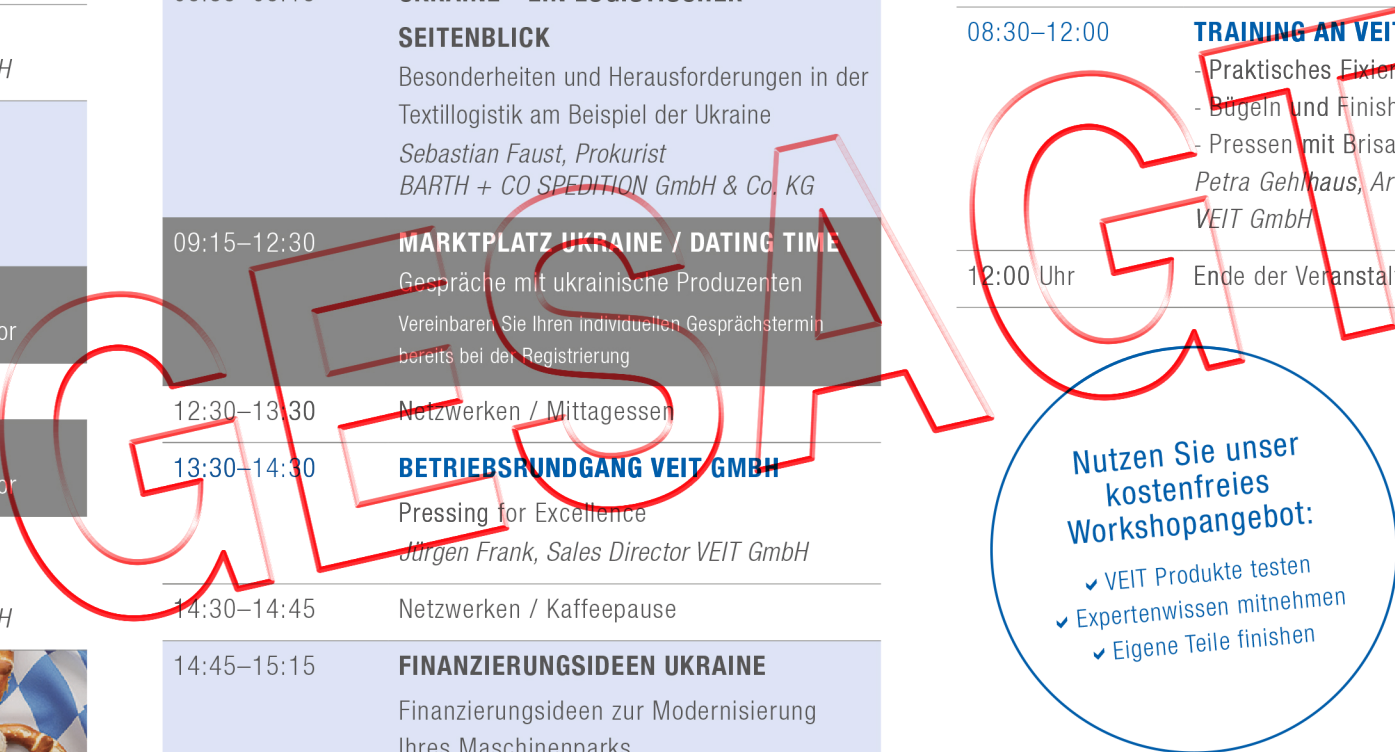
H

or

or

H

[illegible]
SEITENBLICK
Besonderheiten und Herausforderungen in der Textillogistik am Beispiel der Ukraine
Sebastian Faust, Prokurist
BARTH + CO SPEDITION GmbH & Co. KG

09:15–12:30 MARKTPLATZ UKRAINE / DATING TIME
Gespräche mit ukrainische Produzenten
Vereinbaren Sie Ihren individuellen Gesprächstermin bereits bei der Registrierung

12:30–13:30 Netzwerken / Mittagessen

13:30–14:30 BETRIEBSRUNDGANG VEIT GMBH
Pressing for Excellence
Jürgen Frank, Sales Director VEIT GmbH

14:30–14:45 Netzwerken / Kaffeepause

14:45–15:15 FINANZIERUNGSIDEEN UKRAINE
Finanzierungsideen zur Modernisierung Ihres Maschinenparks

08:30–12:00 TRAINING AN VEIT
- Praktisches Fixier
- Bügeln und Finish
- Pressen mit Brisa
Petra Gehlhaus, Ar
VEIT GmbH

12:00 Uhr Ende der Veranstal

GESAGT

Nutzen Sie unser kostenfreies Workshopangebot:
✔ VEIT Produkte testen
✔ Expertenwissen mitnehmen
✔ Eigene Teile finishen